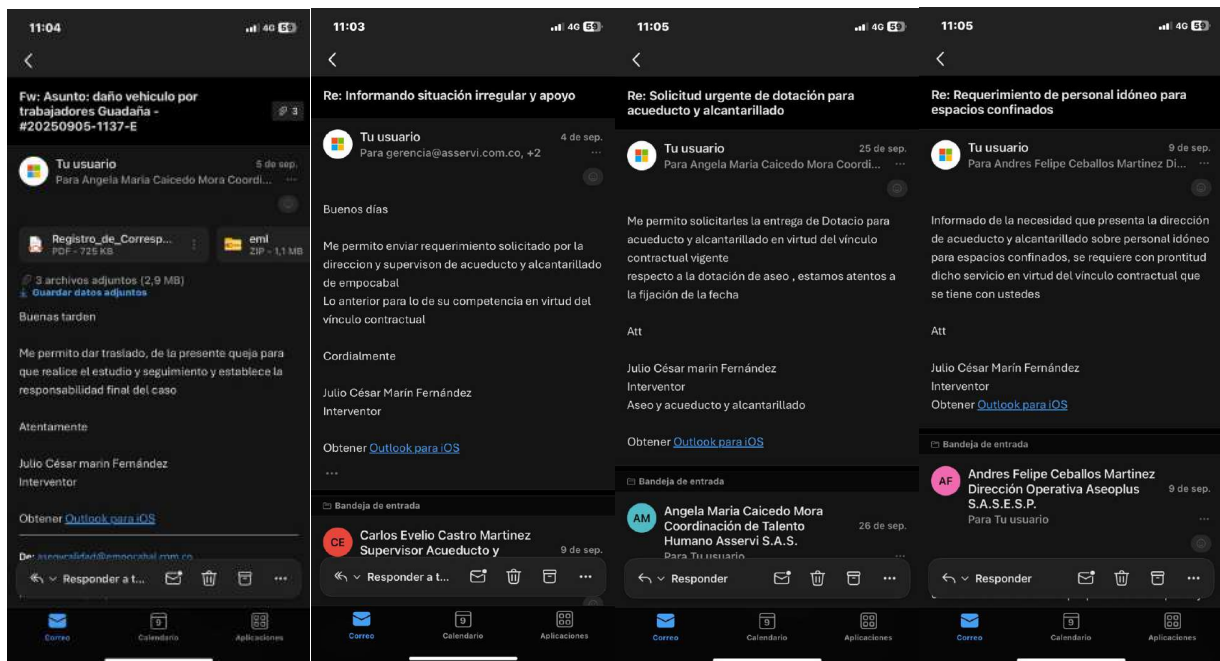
11:04

4G 59

Fw: Asunto: daño vehiculo por trabajadores Guadaña - #20250905-1137-E

3

Tu usuario
5 de sep.
Para Angela Maria Caicedo Mora Coordi... ···

Registro_de_Corresp...
PDF - 725 KB

eml
ZIP - 1,1 MB

3 archivos adjuntos (2,9 MB)
Guardar datos adjuntos

Buenas tardes

Me permito dar traslado, de la presente queja para que realice el estudio y seguimiento y establece la responsabilidad final del caso

Atentamente

Julio César marin Fernández
Interventor

Obtener Outlook para iOS

De: aseoycalidad@empocabal.com.co

Responder a t...

Correo
Calendario
Aplicaciones

11:03

4G 59

Re: Informando situación irregular y apoyo

Tu usuario
4 de sep.
Para gerencia@asservi.com.co, +2 ···

Buenos días

Me permito enviar requerimiento solicitado por la direccion y supervison de acueducto y alcantarillado de empocabal
Lo anterior para lo de su competencia en virtud del vínculo contractual

Cordialmente

Julio César Marín Fernández
Interventor

Obtener Outlook para iOS

···

Bandeja de entrada

CE
Carlos Evelio Castro Martinez
Supervisor Acueducto y
9 de sep.

Responder a t...

Correo
Calendario
Aplicaciones

11:05

4G 59

Re: Solicitud urgente de dotación para acueducto y alcantarillado

Tu usuario
25 de sep.
Para Angela Maria Caicedo Mora Coordi... ···

Me permito solicitarles la entrega de Dotacio para acueducto y alcantarillado en virtud del vínculo contractual vigente
respecto a la dotación de aseo , estamos atentos a la fijación de la fecha

Att

Julio César marin Fernández
Interventor
Aseo y acueducto y alcantarillado

Obtener Outlook para iOS

Bandeja de entrada

AM
Angela Maria Caicedo Mora
Coordinación de Talento Humano Asservi S.A.S.
26 de sep.
Para Tu usuario

Responder

Correo
Calendario
Aplicaciones

11:05

4G 59

Re: Requerimiento de personal idóneo para espacios confinados

Tu usuario
9 de sep.
Para Andres Felipe Ceballos Martinez Di... ···

Informado de la necesidad que presenta la dirección de acueducto y alcantarillado sobre personal idóneo para espacios confinados, se requiere con prontitud dicho servicio en virtud del vínculo contractual que se tiene con ustedes

Att

Julio César Marín Fernández
Interventor
Obtener Outlook para iOS

Bandeja de entrada

AF
Andres Felipe Ceballos Martinez
Dirección Operativa Aseoplus S.A.S.E.S.P.
9 de sep.
Para Tu usuario

Responder

Correo
Calendario
Aplicaciones